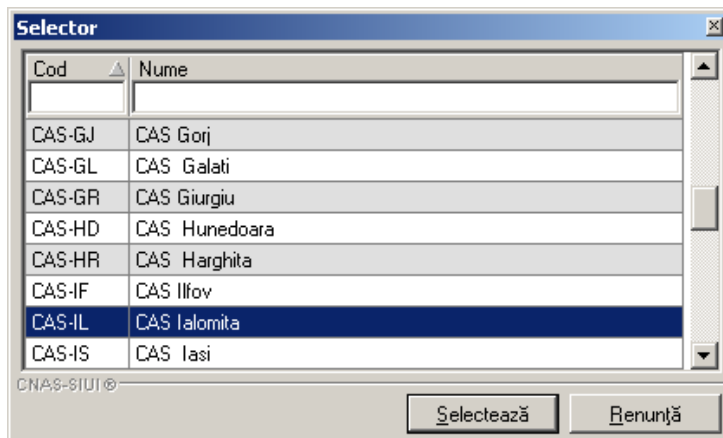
Selector

| Cod | Nume |
|---|---|
| | |
| CAS-GJ | CAS Gorj |
| CAS-GL | CAS Galati |
| CAS-GR | CAS Giurgiu |
| CAS-HD | CAS Hunedoara |
| CAS-HR | CAS Harghita |
| CAS-IF | CAS Ilfov |
| CAS-IL | CAS Ialomita |
| CAS-IS | CAS Iasi |

CNAS-SIUI®

Selectează Renunţă